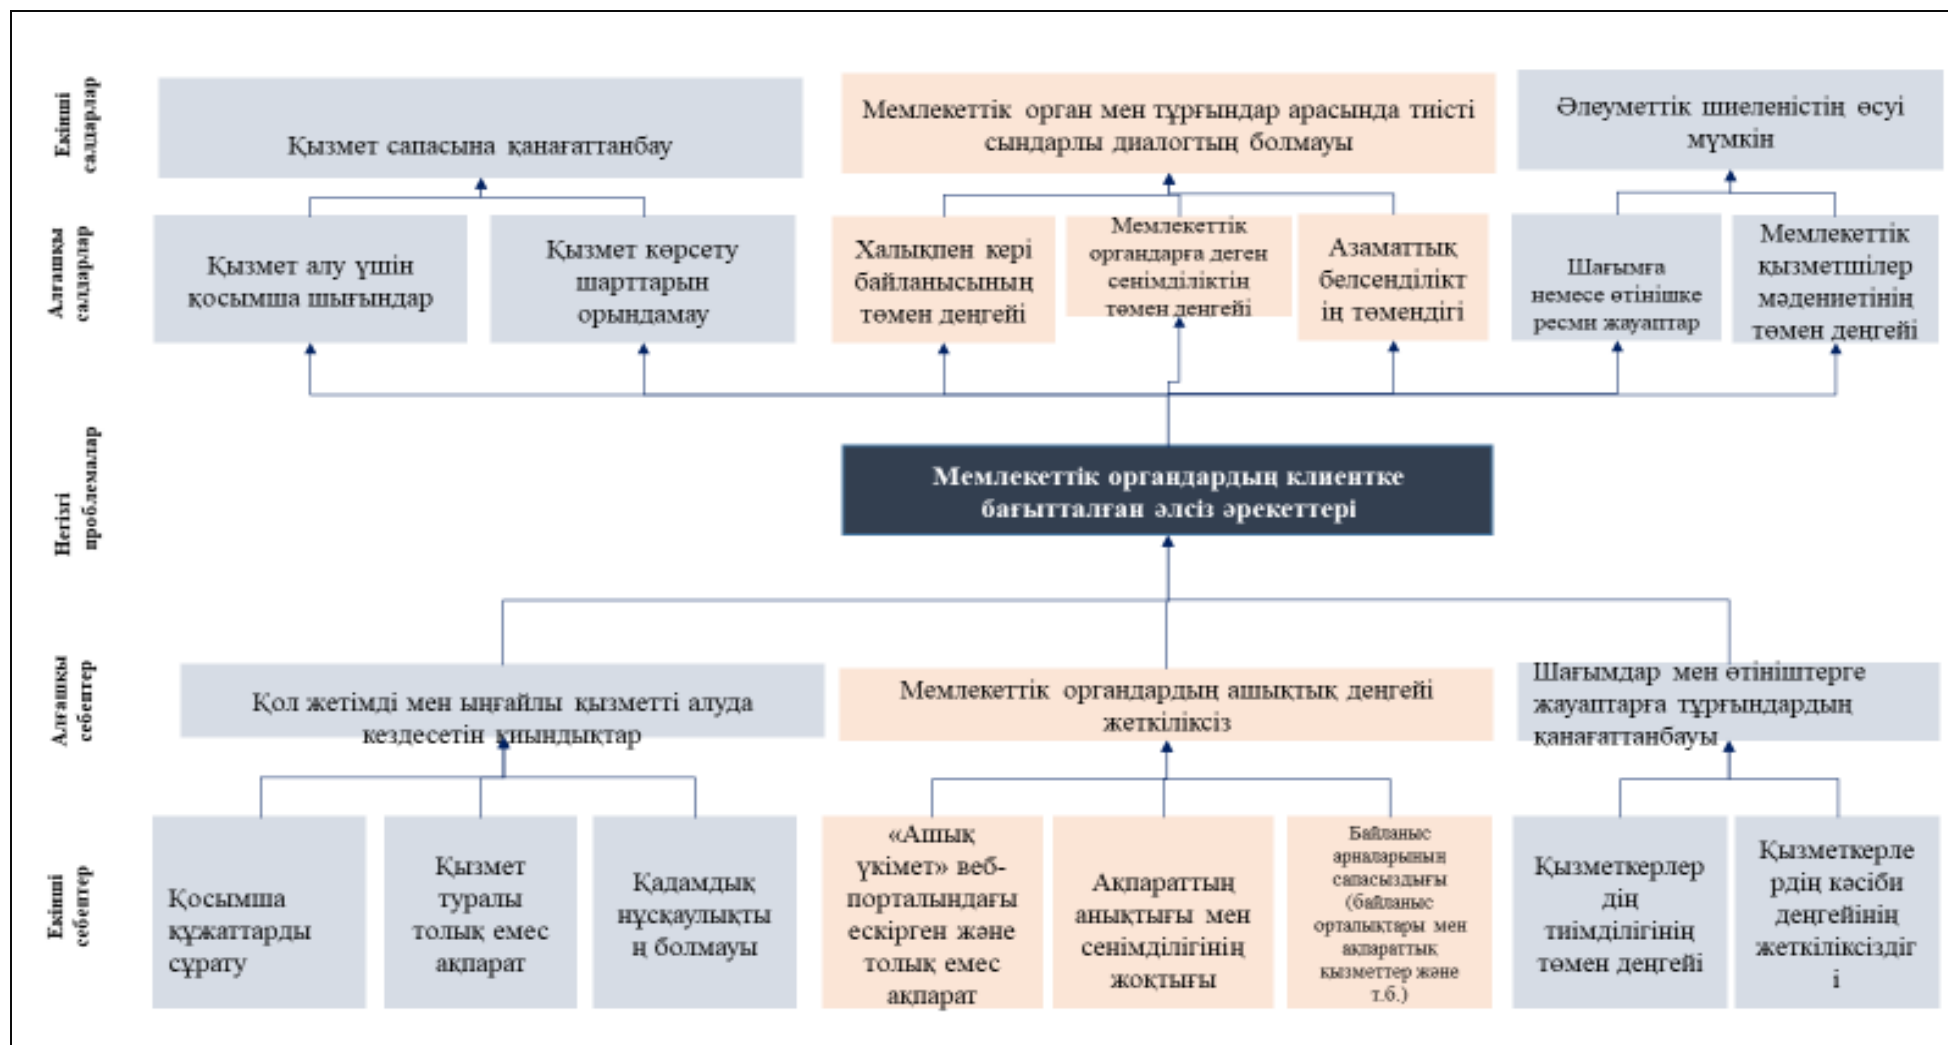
Екінші салдарлар

Қызмет сапасына қанағаттанбау

Мемлекеттік орган мен тұрғындар арасында тиісті сындарлы диалогтың болмауы

Әлеуметтік шиеленістің өсуі мүмкін

Алғашқы салдарлар

Қызмет алу үшін қосымша шығындар

Қызмет көрсету шарттарын орындамау

Халықпен кері байланысының төмен деңгейі

Мемлекеттік органдарға деген сенімділіктің төмен деңгейі

Азаматтық белсенділіктің төмендігі

Шағымға немесе өтінішке ресми жауаптар

Мемлекеттік қызметшілер мәдениетінің төмен деңгейі

Негізгі проблемалар

Мемлекеттік органдардың клиентке бағытталған әлсіз әрекеттері

Алғашқы себептер

Қол жетімді мен ыңғайлы қызметті алуда кездесетін қиындықтар

Мемлекеттік органдардың ашықтық деңгейі жеткіліксіз

Шағымдар мен өтініштерге жауаптарға тұрғындардың қанағаттанбауы

Екінші себептер

Қосымша құжаттарды сұрату

Қызмет туралы толық емес ақпарат

Қадамдық нұсқаулықтың болмауы

«Ашық үкімет» веб-порталындағы ескірген және толық емес ақпарат

Ақпараттың анықтығы мен сенімділігінің жоқтығы

Байланыс арналарының сапасыздығы (байланыс орталықтары мен ақпараттық қызметтер және т.б.)

Қызметкерлердің тиімділігінің төмен деңгейі

Қызметкерлердің кәсіби деңгейінің жеткіліксіздігі